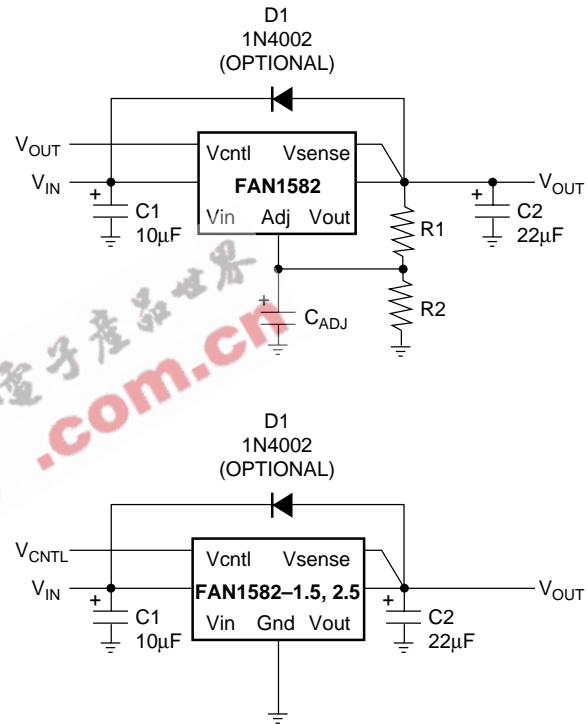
D1
1N4002
(OPTIONAL)

$V_{OUT}$

$V_{IN}$

Vcntl Vsense
FAN1582
Vin Adj Vout

$V_{OUT}$

+
C1
10µF

R1

+
C2
22µF

+
$C_{ADJ}$

R2

子产品世界
.com.cn

D1
1N4002
(OPTIONAL)

$V_{CNTL}$

$V_{IN}$

Vcntl Vsense
FAN1582–1.5, 2.5
Vin Gnd Vout

$V_{OUT}$

+
C1
10µF

+
C2
22µF